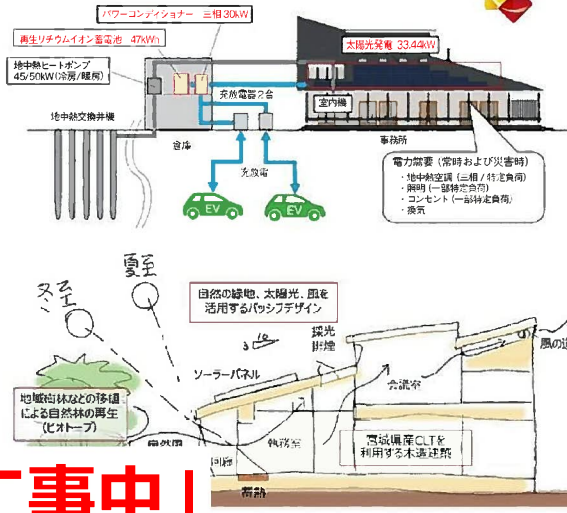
パワーコンディショナー 三相30kW

再生リチウムイオン蓄電池 47kWh

地中熱ヒートポンプ 45/50kW(冷房/暖房)

太陽光発電 33.44kW

地中熱交換井機

充放電器2台

室内機

倉庫

事務所

充放電

EV

EV

電力需要(常時および災害時)
・地中熱空調(三相/特定負荷)
・照明(一部特定負荷)
・コンセント(一部特定負荷)
・換気

冬至

夏至

自然の緑地、太陽光、風を活用するパッシブデザイン

採光排煙

ソーラーパネル

風の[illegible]

会議室

地域樹林などの移植による自然林の再生(ビオトープ)

執務室

宮城県産CLTを利用する木造建築

回廊

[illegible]

蓄熱

「事中」